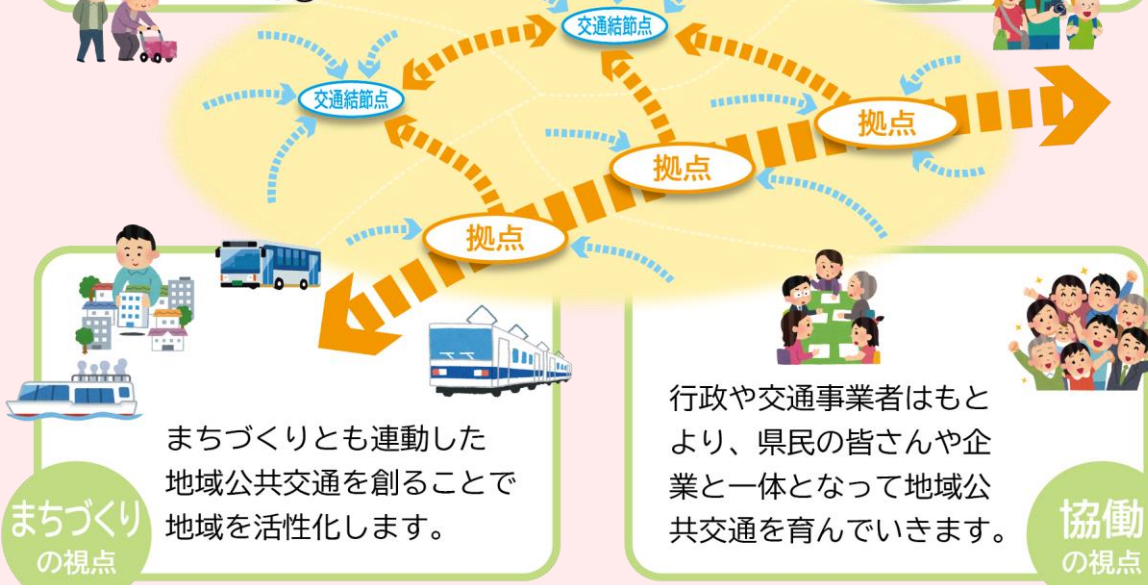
交通結節点

交通結節点

拠点

拠点

拠点

まちづくりとも連動した地域公共交通を創ることで地域を活性化します。

まちづくりの視点

行政や交通事業者はもとより、県民の皆さんや企業と一体となって地域公共交通を育んでいきます。

協働の視点